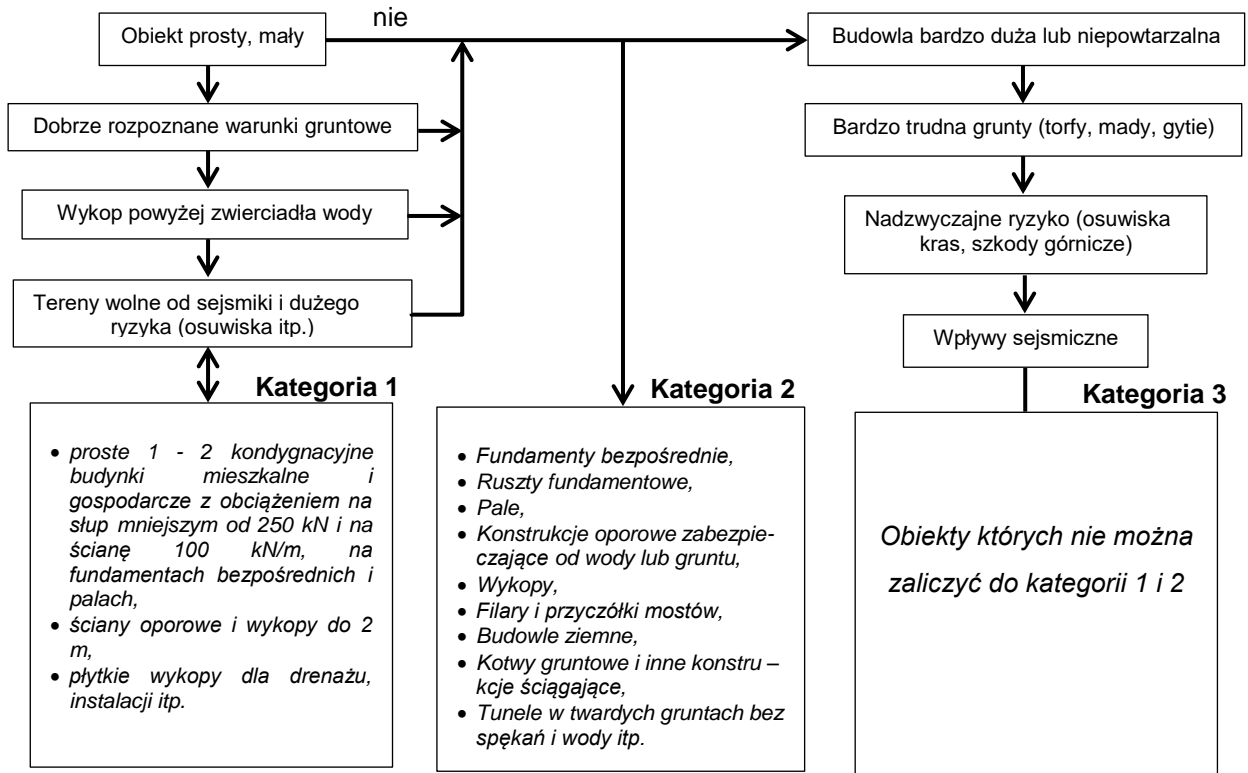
Obiekt prosty, mały

nie

Budowla bardzo duża lub niepowtarzalna

Dobrze rozpoznane warunki gruntowe

Bardzo trudna grunty (torfy, mady, gytie)

Wykop powyżej zwierciadła wody

Nadzwyczajne ryzyko (osuwiska kras, szkody górnicze)

Tereny wolne od sejsmiki i dużego ryzyka (osuwiska itp.)

Wpływy sejsmiczne

Kategoria 1

- proste 1 - 2 kondygnacyjne budynki mieszkalne i gospodarcze z obciążeniem na słup mniejszym od 250 kN i na ścianę 100 kN/m, na fundamentach bezpośrednich i palach,
- ściany oporowe i wykopy do 2 m,
- płytkie wykopy dla drenażu, instalacji itp.

Kategoria 2

- Fundamenty bezpośrednie,
- Ruszty fundamentowe,
- Pale,
- Konstrukcje oporowe zabezpieczające od wody lub gruntu,
- Wykopy,
- Filary i przyczółki mostów,
- Budowle ziemne,
- Kotwy gruntowe i inne konstru – kcje ściągające,
- Tunele w twardych gruntach bez spękań i wody itp.

Kategoria 3

Obiekty których nie można zaliczyć do kategorii 1 i 2